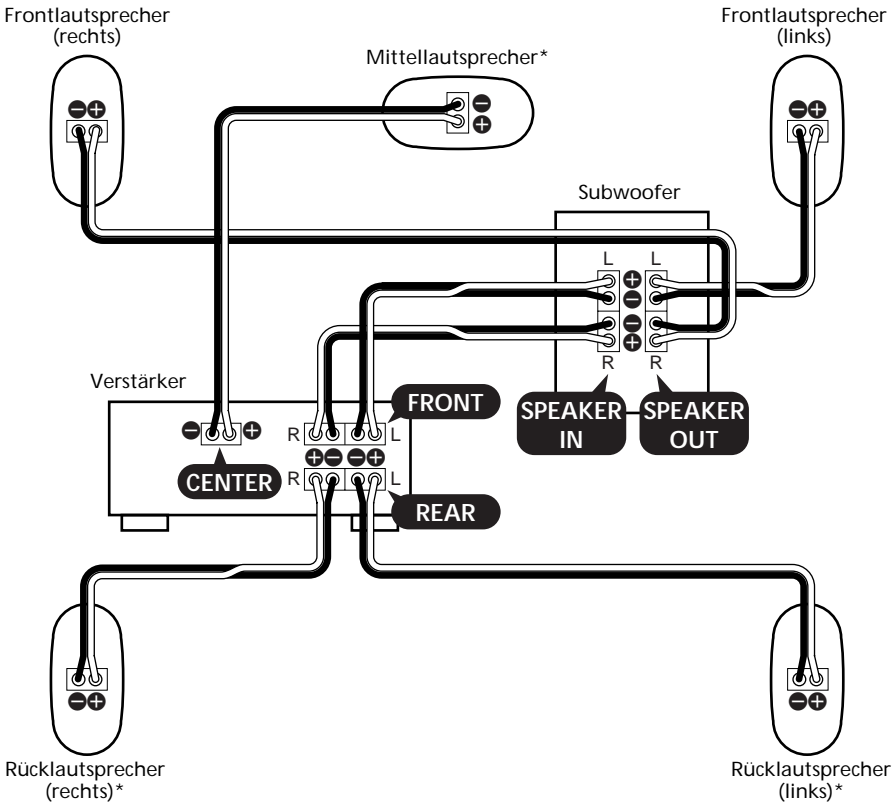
Frontlautsprecher (rechts)

Mittellautsprecher*

Frontlautsprecher (links)

Subwoofer

L L

R R

Verstärker

R L

FRONT

SPEAKER IN

SPEAKER OUT

CENTER

R L

REAR

Rücklautsprecher (rechts)*

Rücklautsprecher (links)*